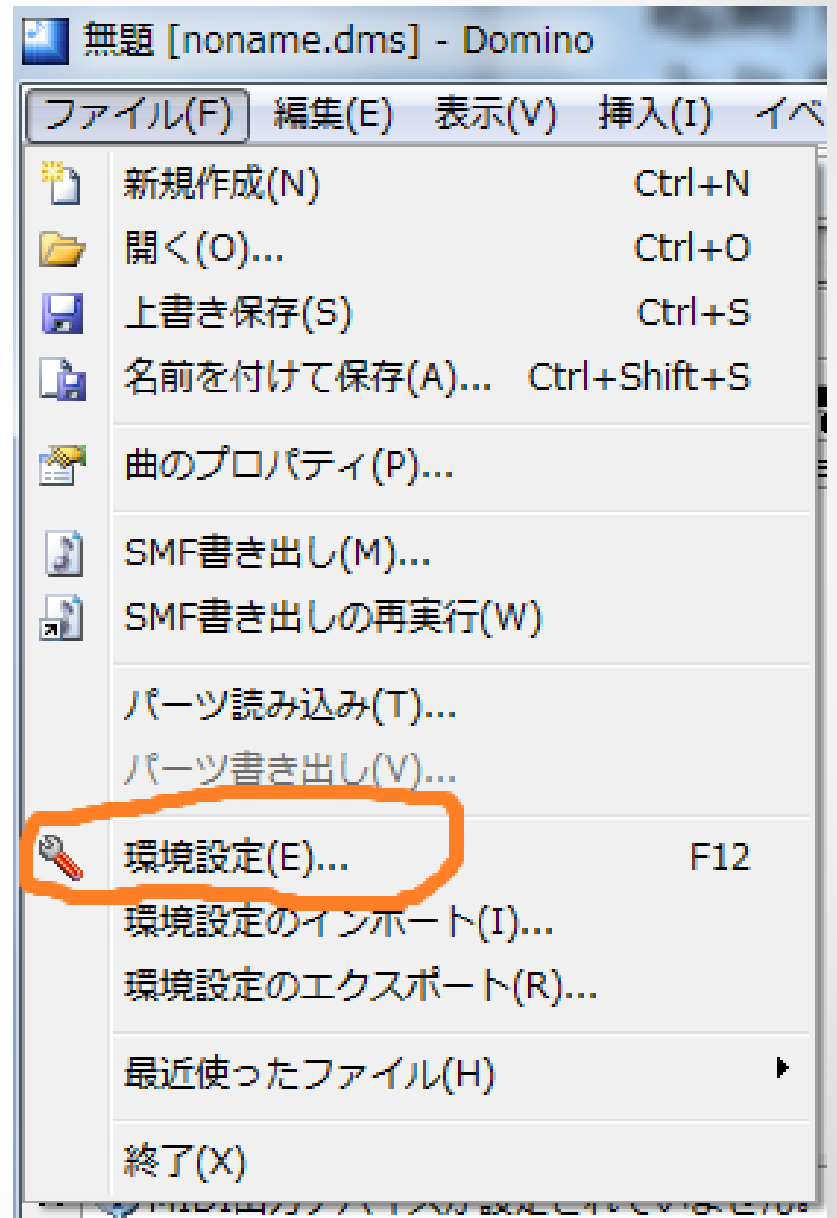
無題 [noname.dms] - Domino

ファイル(F) 編集(E) 表示(V) 挿入(I) イベ

新規作成(N) Ctrl+N
開く(O)... Ctrl+O
上書き保存(S) Ctrl+S
名前を付けて保存(A)... Ctrl+Shift+S

曲のプロパティ(P)...

SMF書き出し(M)...
SMF書き出しの再実行(W)

パーツ読み込み(T)...
パーツ書き出し(V)...

環境設定(E)... F12
環境設定のインポート(I)...
環境設定のエクスポート(R)...

最近使ったファイル(H)

終了(X)